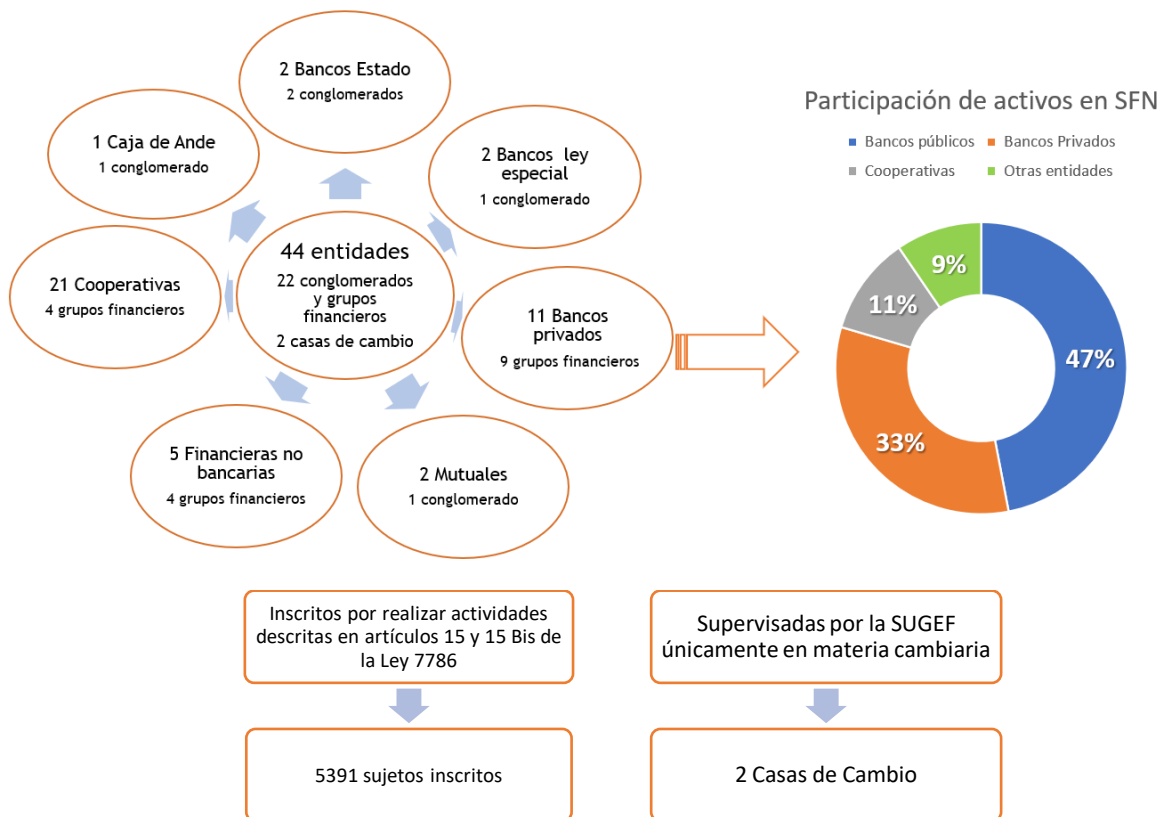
2 Bancos Estado
2 conglomerados

1 Caja de Ande
1 conglomerado

2 Bancos ley especial
1 conglomerado

44 entidades
22 conglomerados y grupos financieros
2 casas de cambio

21 Cooperativas
4 grupos financieros

11 Bancos privados
9 grupos financieros

5 Financieras no bancarias
4 grupos financieros

2 Mutuales
1 conglomerado

Participación de activos en SFN

Bancos públicos
Bancos Privados
Cooperativas
Otras entidades

47%
33%
11%
9%

Inscritos por realizar actividades descritas en artículos 15 y 15 Bis de la Ley 7786

5391 sujetos inscritos

Supervisadas por la SUGEF únicamente en materia cambiaria

2 Casas de Cambio